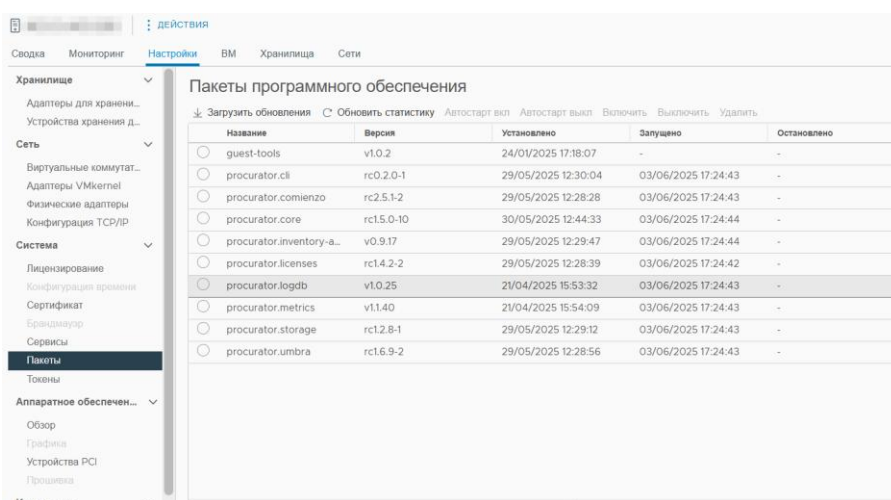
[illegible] | ⋮ ДЕЙСТВИЯ

Сводка Мониторинг Настройки ВМ Хранилища Сети

Хранилище
Адаптеры для хранени...
Устройства хранения д...
Сеть
Виртуальные коммутат...
Адаптеры VMkernel
Физические адаптеры
Конфигурация TCP/IP
Система
Лицензирование
Конфигурация времени
Сертификат
Брандмауэр
Сервисы
Пакеты
Токены
Аппаратное обеспечен...
Обзор
Графика
Устройства PCI
Прошивка

Пакеты программного обеспечения

Загрузить обновления Обновить статистику Автостарт вкл Автостарт выкл Включить Выключить Удалить

| | Название | Версия | Установлено | Запущено | Остановлено |
|---|---|---|---|---|---|
| ○ | guest-tools | v1.0.2 | 24/01/2025 17:18:07 | - | |
| ○ | procurator.cli | rc0.2.0-1 | 29/05/2025 12:30:04 | 03/06/2025 17:24:43 | - |
| ○ | procurator.comienzo | rc2.5.1-2 | 29/05/2025 12:28:28 | 03/06/2025 17:24:43 | - |
| ○ | procurator.core | rc1.5.0-10 | 30/05/2025 12:44:33 | 03/06/2025 17:24:44 | - |
| ○ | procurator.inventory-a... | v0.9.17 | 29/05/2025 12:29:47 | 03/06/2025 17:24:44 | - |
| ○ | procurator.licenses | rc1.4.2-2 | 29/05/2025 12:28:39 | 03/06/2025 17:24:42 | - |
| ○ | procurator.logdb | v1.0.25 | 21/04/2025 15:53:32 | 03/06/2025 17:24:43 | - |
| ○ | procurator.metrics | v1.1.40 | 21/04/2025 15:54:09 | 03/06/2025 17:24:43 | - |
| ○ | procurator.storage | rc1.2.8-1 | 29/05/2025 12:29:12 | 03/06/2025 17:24:43 | - |
| ○ | procurator.umbra | rc1.6.9-2 | 29/05/2025 12:28:56 | 03/06/2025 17:24:43 | - |